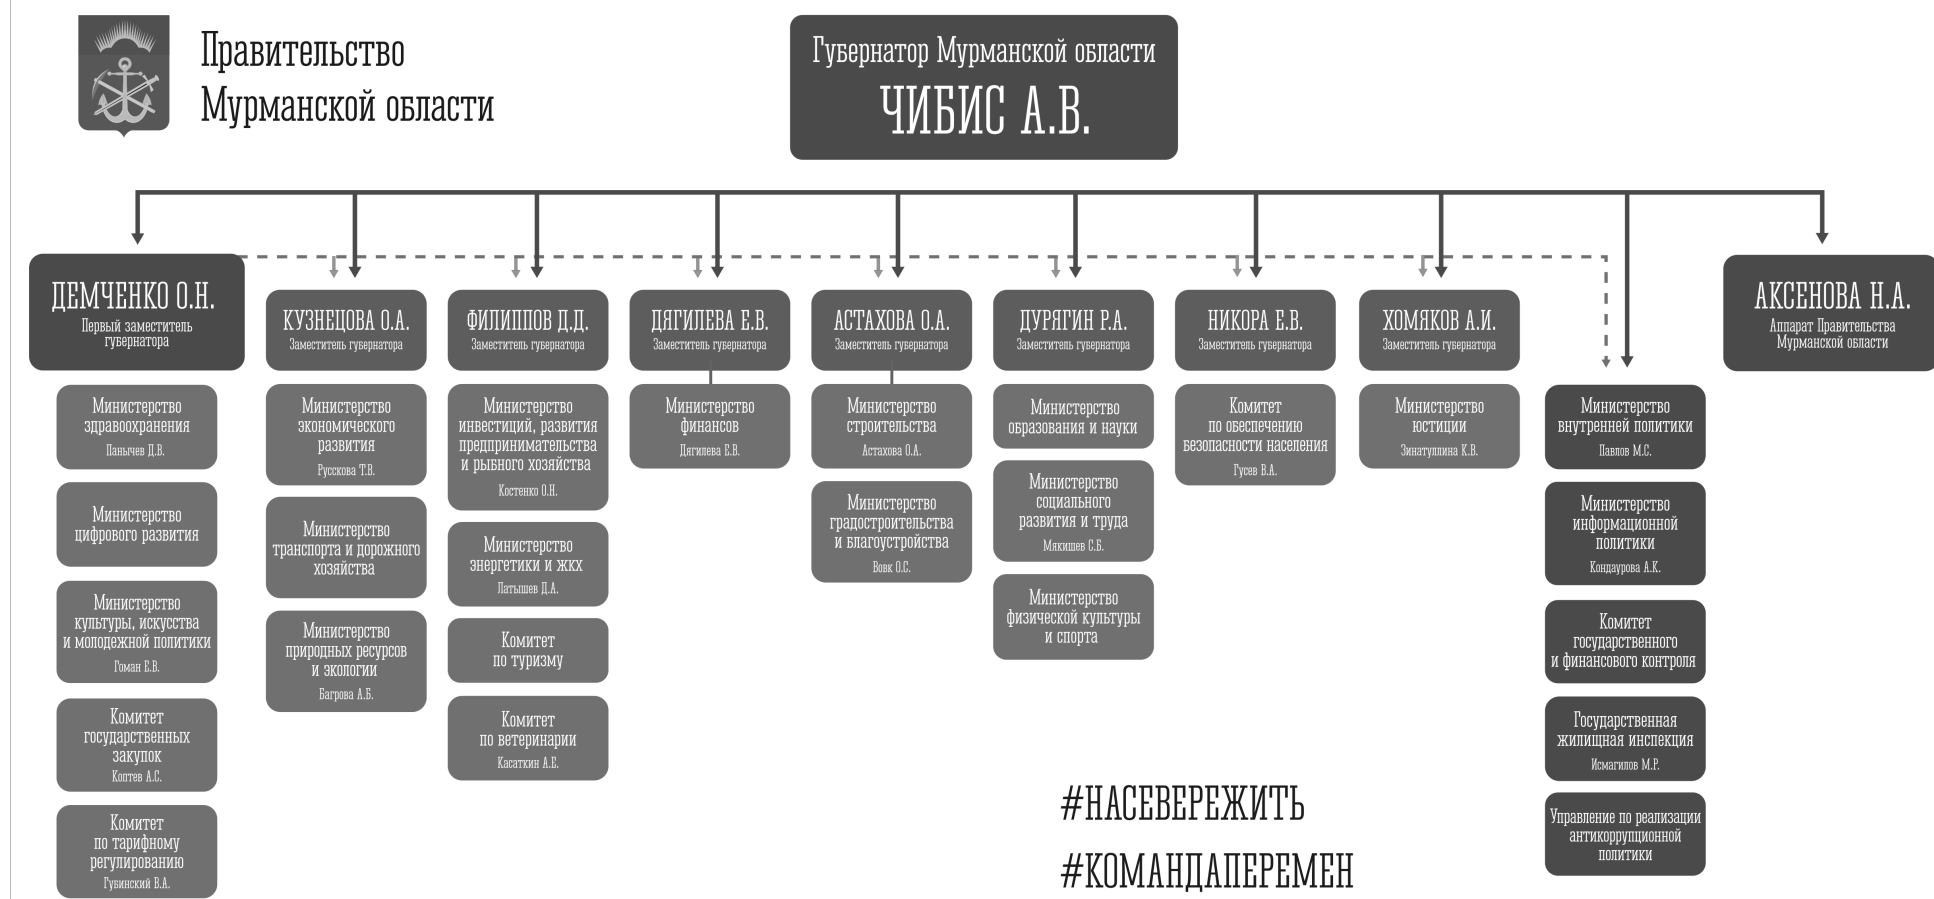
Правительство
Мурманской области

Губернатор Мурманской области
ЧИБИС А.В.

ДЕМЧЕНКО О.Н.
Первый заместитель губернатора

Министерство здравоохранения
Паньчев Д.В.

Министерство цифрового развития

Министерство культуры, искусства и молодежной политики
Гоман Е.В.

Комитет государственных закупок
Коптев А.С.

Комитет по тарифному регулированию
Губинский В.А.

КУЗНЕЦОВА О.А.
Заместитель губернатора

Министерство экономического развития
Русскова Т.В.

Министерство транспорта и дорожного хозяйства

Министерство природных ресурсов и экологии
Багрова А.Б.

ФИЛИППОВ Д.Д.
Заместитель губернатора

Министерство инвестиций, развития предпринимательства и рыбного хозяйства
Костенко О.Н.

Министерство энергетики и жкх
Патышев Д.А.

Комитет по туризму

Комитет по ветеринарии
Касаткин А.Е.

ДЯГИЛЕВА Е.В.
Заместитель губернатора

Министерство финансов
Дягилева Е.В.

АСТАХОВА О.А.
Заместитель губернатора

Министерство строительства
Астахова О.А.

Министерство градостроительства и благоустройства
Вовк О.С.

ДУРЯГИН Р.А.
Заместитель губернатора

Министерство образования и науки

Министерство социального развития и труда
Мякишев С.Б.

Министерство физической культуры и спорта

НИКОРА Е.В.
Заместитель губернатора

Комитет по обеспечению безопасности населения
Гусев В.А.

ХОМЯКОВ А.И.
Заместитель губернатора

Министерство юстиции
Зинатуллина К.В.

Министерство внутренней политики
Павлов М.С.

Министерство информационной политики
Кондаурова А.К.

Комитет государственного и финансового контроля

Государственная жилищная инспекция
Исмагилов М.Р.

Управление по реализации антикоррупционной политики

АКСЕНОВА Н.А.
Аппарат Правительства Мурманской области

#НАСЕВЕРЕЖИТЬ
#КОМАНДАПЕРЕМЕН